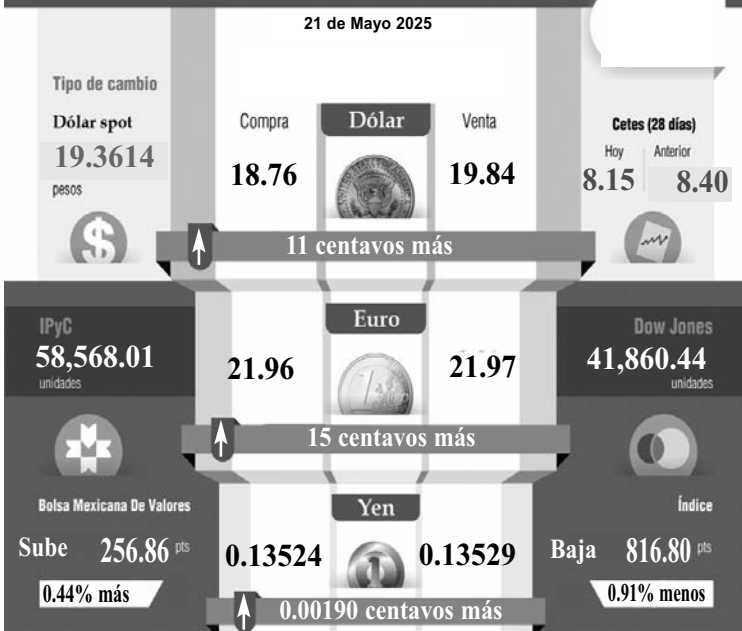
21 de Mayo 2025

Tipo de cambio
Dólar spot
19.3614
pesos

Compra
18.76
Dólar
Venta
19.84

11 centavos más

Cetes (28 días)
Hoy
8.15
Anterior
8.40

IPyC
58,568.01
unidades

Euro
21.96
21.97

15 centavos más

Dow Jones
41,860.44
unidades

Bolsa Mexicana De Valores
Sube 256.86 pts
0.44% más

Yen
0.13524
0.13529

0.00190 centavos más

Índice
Baja 816.80 pts
0.91% menos